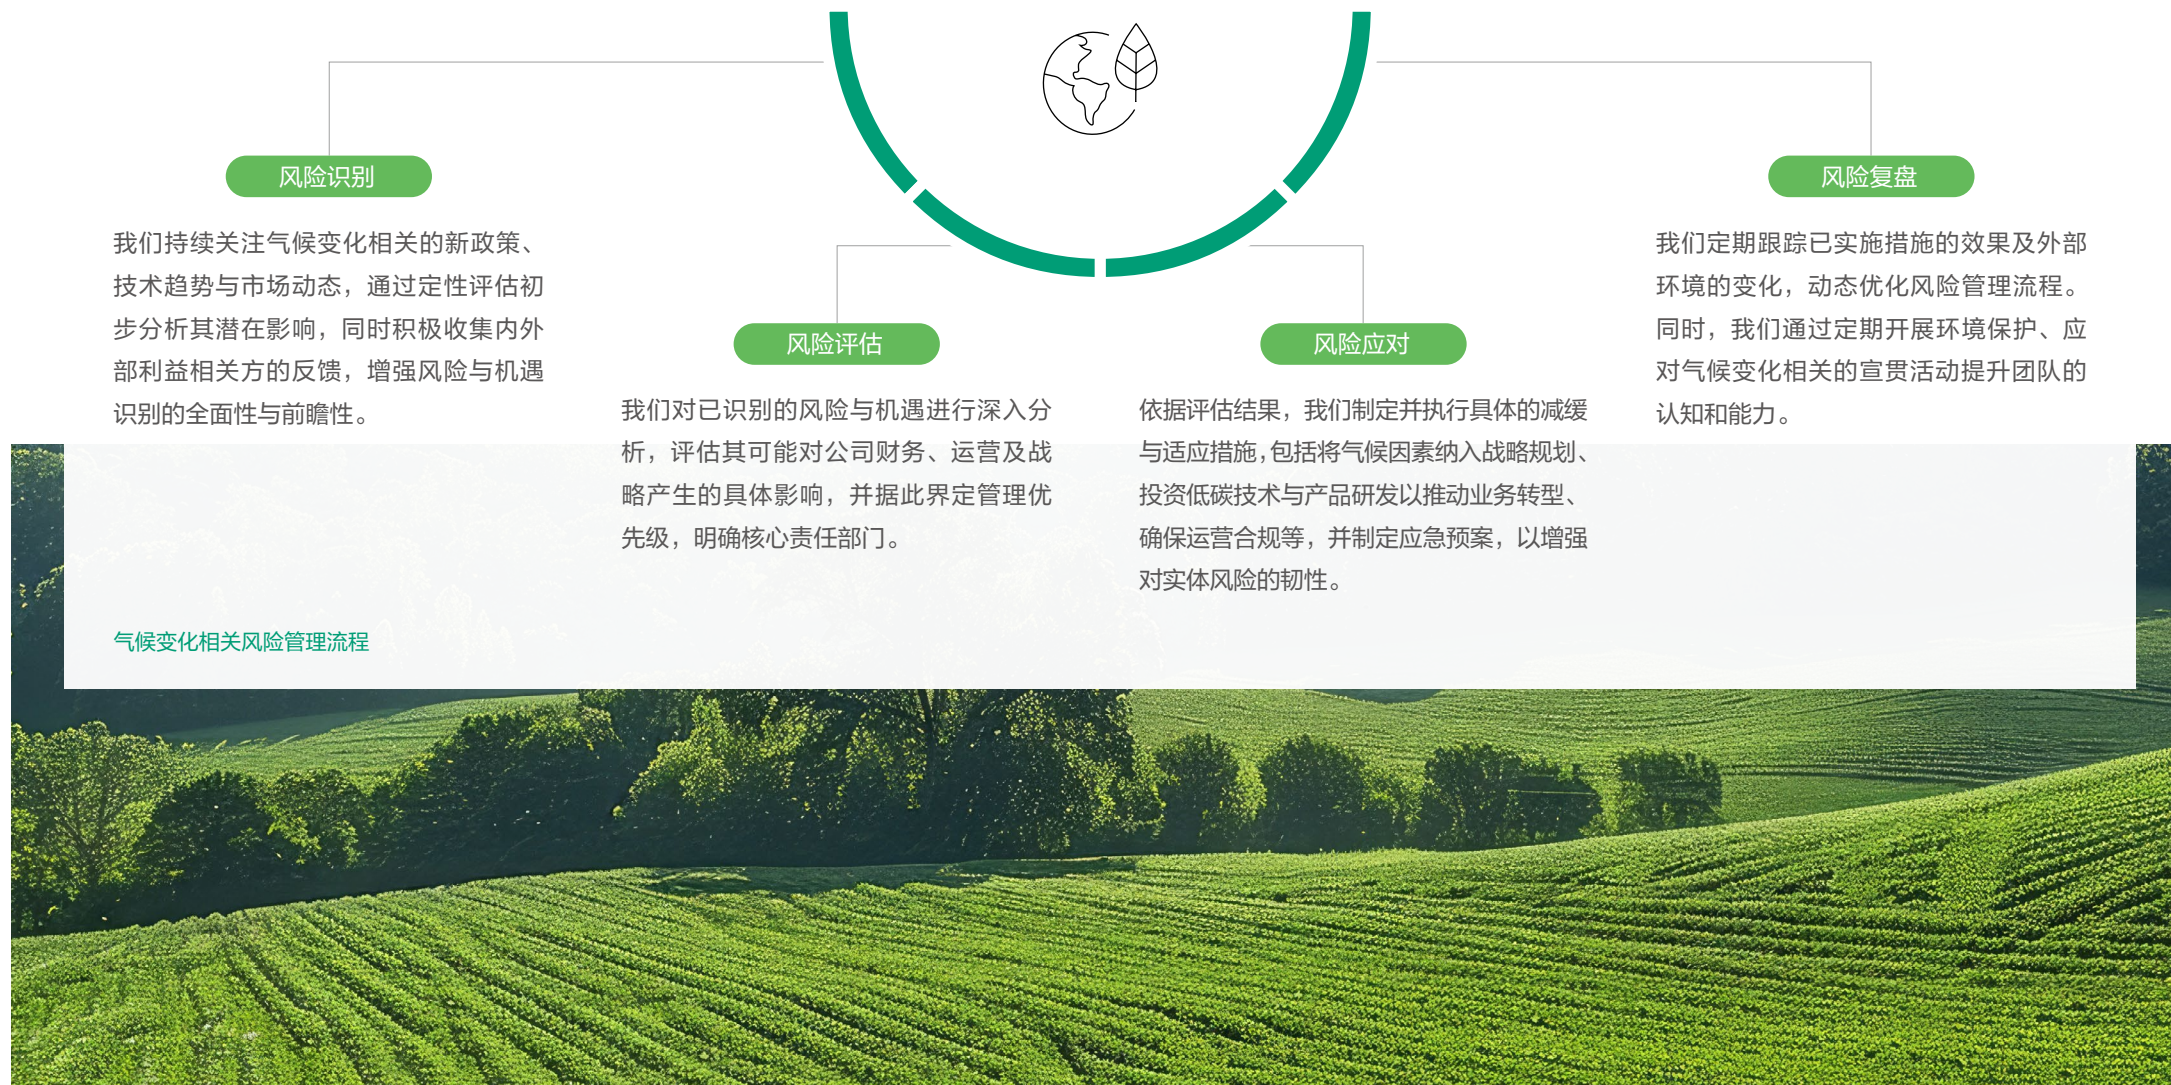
风险识别

我们持续关注气候变化相关的新政策、技术趋势与市场动态，通过定性评估初步分析其潜在影响，同时积极收集内外部利益相关方的反馈，增强风险与机遇识别的全面性与前瞻性。

风险评估

我们对已识别的风险与机遇进行深入分析，评估其可能对公司财务、运营及战略产生的具体影响，并据此界定管理优先级，明确核心责任部门。

风险应对

依据评估结果，我们制定并执行具体的减缓与适应措施，包括将气候因素纳入战略规划、投资低碳技术与产品研发以推动业务转型、确保运营合规等，并制定应急预案，以增强对实体风险的韧性。

风险复盘

我们定期跟踪已实施措施的效果及外部环境的变化，动态优化风险管理流程。同时，我们通过定期开展环境保护、应对气候变化相关的宣贯活动提升团队的认知和能力。

气候变化相关风险管理流程